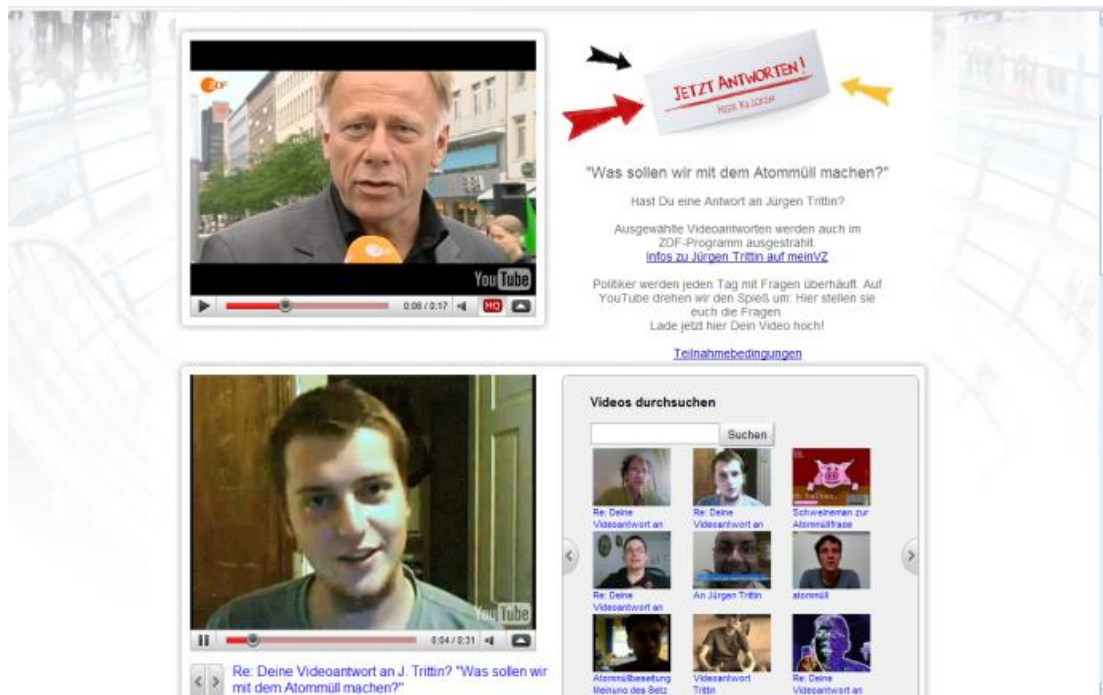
ZDF

YouTube

0:06 / 0:17 HQ

JETZT ANTWORTEN!
HIER KLICKEN

"Was sollen wir mit dem Atommüll machen?"

Hast Du eine Antwort an Jürgen Trittin?

Ausgewählte Videoantworten werden auch im ZDF-Programm ausgestrahlt.
Infos zu Jürgen Trittin auf meinVZ

Politiker werden jeden Tag mit Fragen überhäuft. Auf YouTube drehen wir den Spieß um: Hier stellen sie euch die Fragen.
Lade jetzt hier Dein Video hoch!

Teilnahmebedingungen

YouTube

0:04 / 0:31

Re: Deine Videoantwort an J. Trittin? "Was sollen wir mit dem Atommüll machen?"

Videos durchsuchen

Suchen

Re: Deine Videoantwort an

Re: Deine Videoantwort an

Schweineman zur Atommüllfrage

Re: Deine Videoantwort an

An Jürgen Trittin

atommüll

Atommüllbeseitung Meinung des Betz

Videoantwort Trittin

Re: Deine Videoantwort an